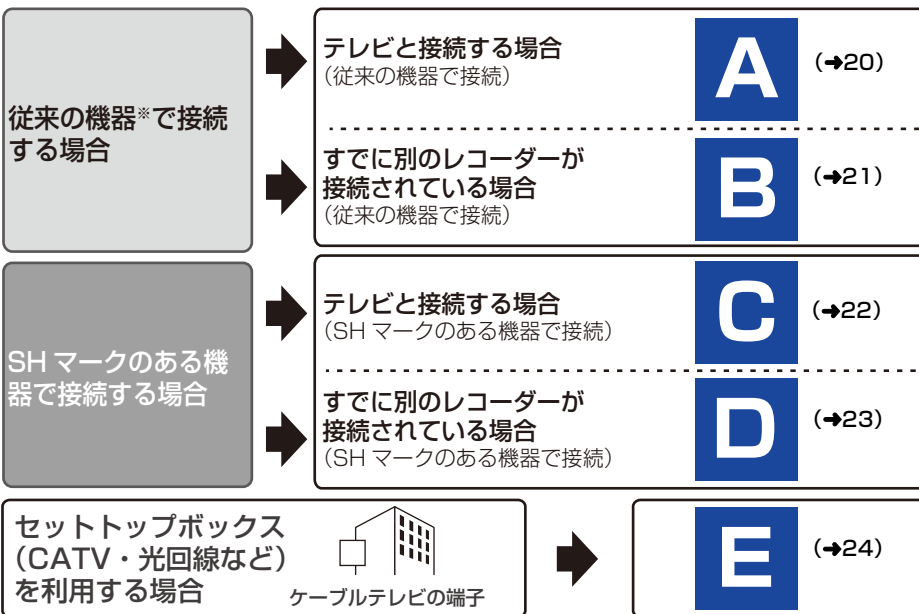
従来の機器※で接続する場合

テレビと接続する場合
（従来の機器で接続）
A
（➜20）

すでに別のレコーダーが接続されている場合
（従来の機器で接続）
B
（➜21）

SH マークのある機器で接続する場合

テレビと接続する場合
（SH マークのある機器で接続）
C
（➜22）

すでに別のレコーダーが接続されている場合
（SH マークのある機器で接続）
D
（➜23）

セットトップボックス（CATV・光回線など）を利用する場合

ケーブルテレビの端子

E
（➜24）